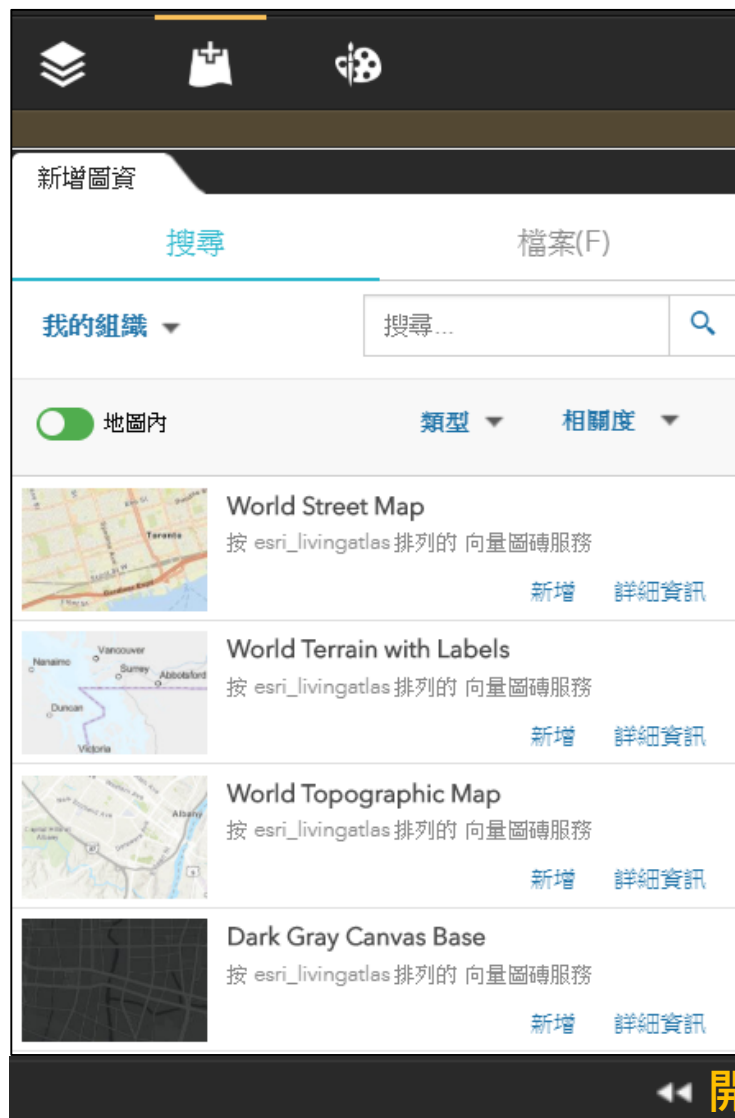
新增圖資

搜尋

檔案(F)

我的組織

搜尋...

地圖內

類型

相關度

Toronto

World Street Map

按 esri_livingatlas 排列的 向量圖磚服務

新增

詳細資訊

Vancouver

Nanaimo

Surrey

Abbotsford

Duncan

Victoria

World Terrain with Labels

按 esri_livingatlas 排列的 向量圖磚服務

新增

詳細資訊

Albany

World Topographic Map

按 esri_livingatlas 排列的 向量圖磚服務

新增

詳細資訊

Dark Gray Canvas Base

按 esri_livingatlas 排列的 向量圖磚服務

新增

詳細資訊

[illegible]